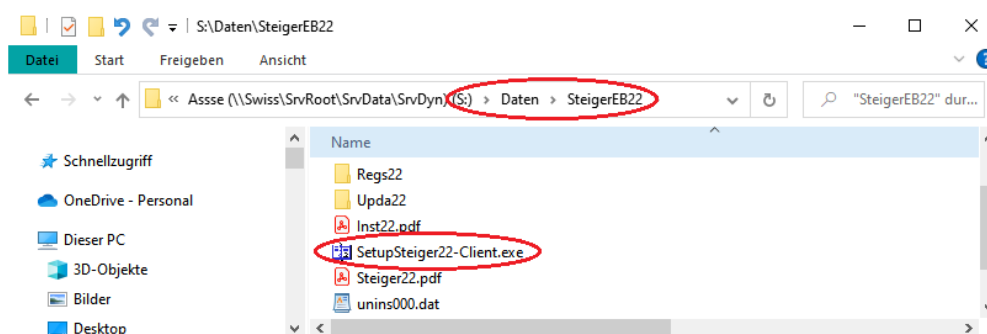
S:\Daten\SteigerEB22

Datei | Start | Freigeben | Ansicht

« Assse (\\Swiss\SrvRoot\SrvData\SrvDyn) (S:) › Daten › SteigerEB22

"SteigerEB22" dur...

Schnellzugriff

OneDrive - Personal

Dieser PC

3D-Objekte

Bilder

Desktop

Name

Regs22

Upda22

Inst22.pdf

SetupSteiger22-Client.exe

Steiger22.pdf

unins000.dat